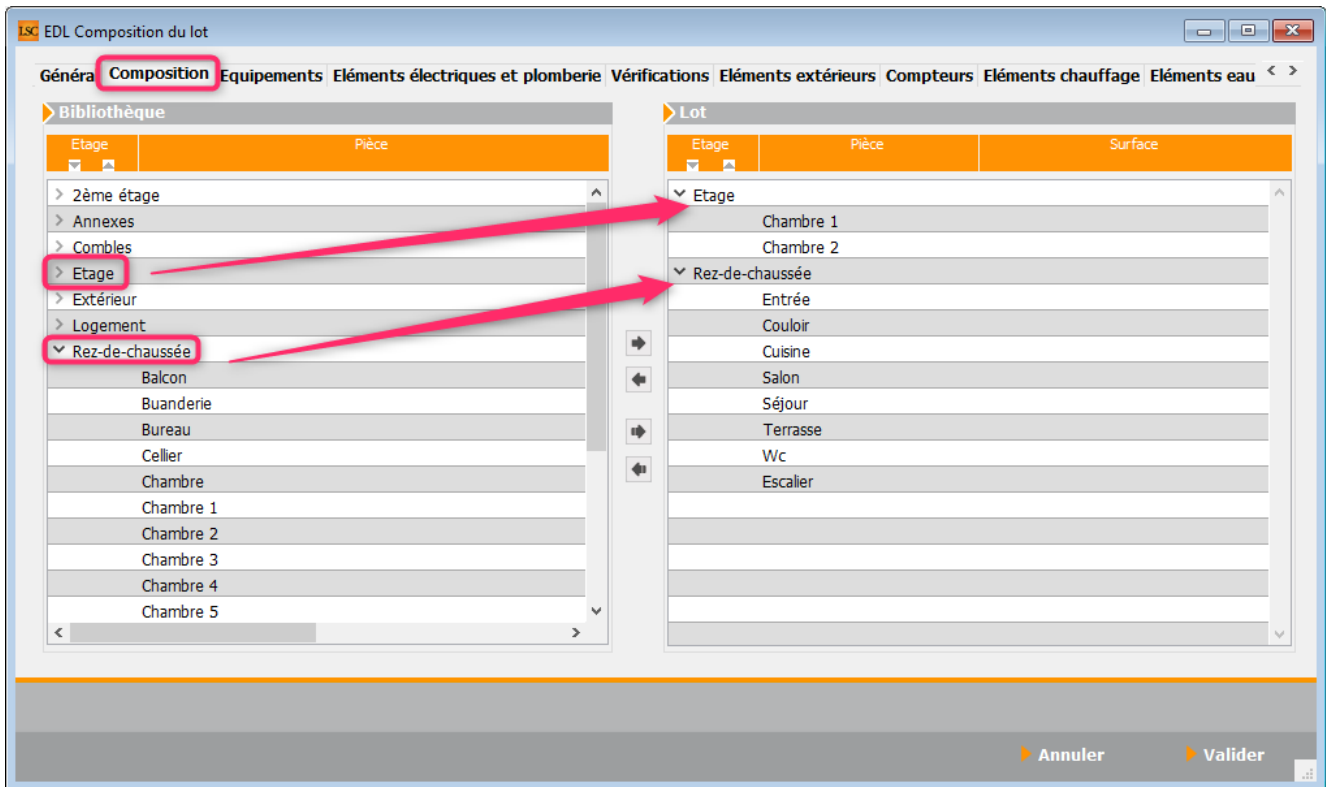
LSC EDL Composition du lot

Généra Composition Equipements Eléments électriques et plomberie Vérifications Eléments extérieurs Compteurs Eléments chauffage Eléments eau

Bibliothèque

| Etage | Pièce |
|---|---|
| 2ème étage | |
| Annexes | |
| Combles | |
| Etage | |
| Extérieur | |
| Logement | |
| Rez-de-chaussée | |
| | Balcon |
| | Buanderie |
| | Bureau |
| | Cellier |
| | Chambre |
| | Chambre 1 |
| | Chambre 2 |
| | Chambre 3 |
| | Chambre 4 |
| | Chambre 5 |

Lot

| Etage | Pièce | Surface |
|---|---|---|
| Etage | | |
| | Chambre 1 | |
| | Chambre 2 | |
| Rez-de-chaussée | | |
| | Entrée | |
| | Couloir | |
| | Cuisine | |
| | Salon | |
| | Séjour | |
| | Terrasse | |
| | Wc | |
| | Escalier | |

Annuler Valider